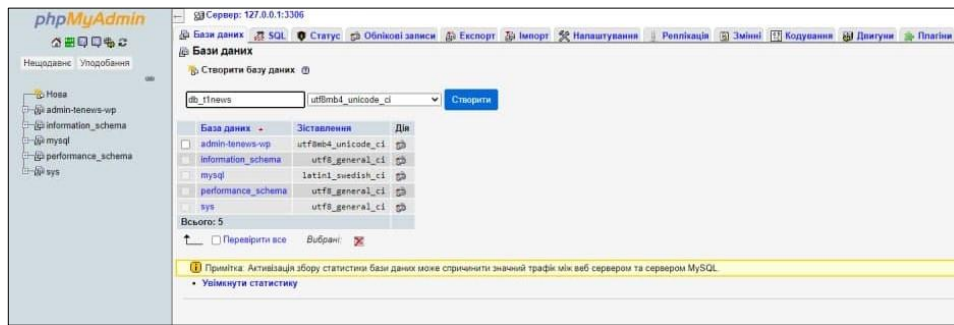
phpMyAdmin

Нещодавнє Уподобання

Нова
admin-tenews-wp
information_schema
mysql
performance_schema
sys

Сервер: 127.0.0.1:3306

Бази даних SQL Статус Облікові записи Експорт Імпорт Налаштування Реплікація Змінні Кодування Двигуни Плагіни

Бази даних

Створити базу даних

db_t1news utf8mb4_unicode_ci Створити

| Бази даних | Зіставлення | Дія |
|---|---|---|
| admin-tenews-wp | utf8mb4_unicode_ci | |
| information_schema | utf8_general_ci | |
| mysql | latin1_swedish_ci | |
| performance_schema | utf8_general_ci | |
| sys | utf8_general_ci | |
| Всього: 5 | | |

Перевірити все Вибрані:

Примітка: Активізація збору статистики бази даних може спричинити значний трафік між веб сервером та сервером MySQL.

• Увімкнути статистику